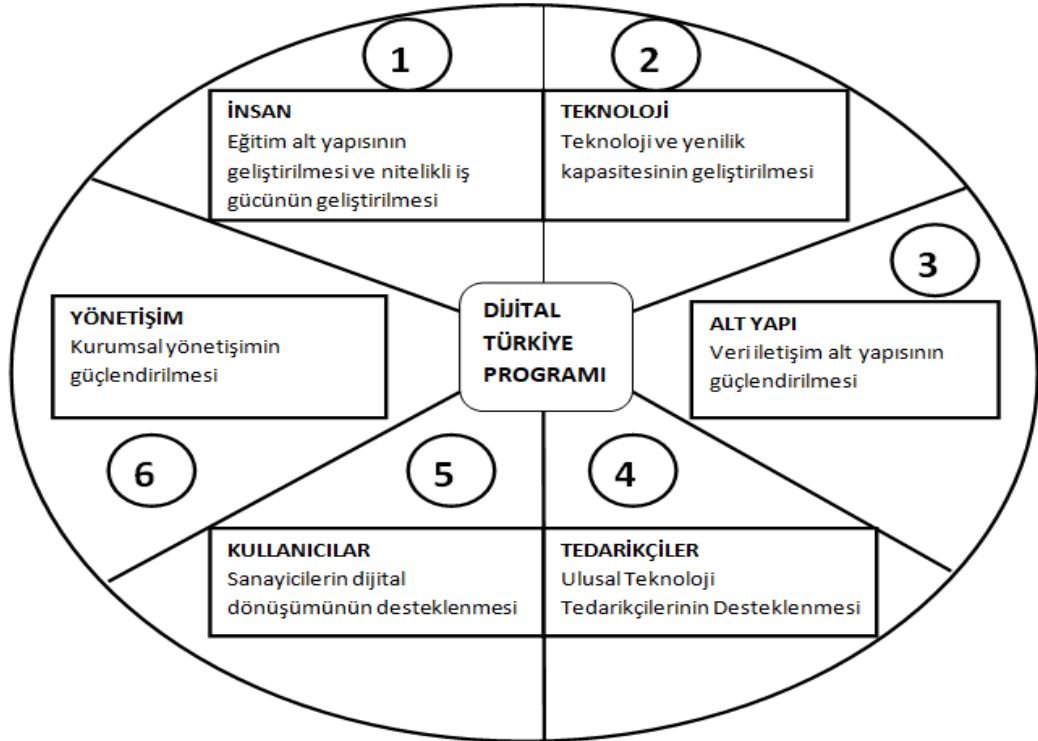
1

İNSAN
Eğitim alt yapısının geliştirilmesi ve nitelikli iş gücünün geliştirilmesi

2

TEKNOLOJİ
Teknoloji ve yenilik kapasitesinin geliştirilmesi

3

ALT YAPI
Veri iletişim alt yapısının güçlendirilmesi

DİJİTAL TÜRKİYE PROGRAMI

YÖNETİŞİM
Kurumsal yönetişimin güçlendirilmesi

6

5

4

KULLANICILAR
Sanayicilerin dijital dönüşümünün desteklenmesi

TEDARİKÇİLER
Ulusal Teknoloji Tedarikçilerinin Desteklenmesi